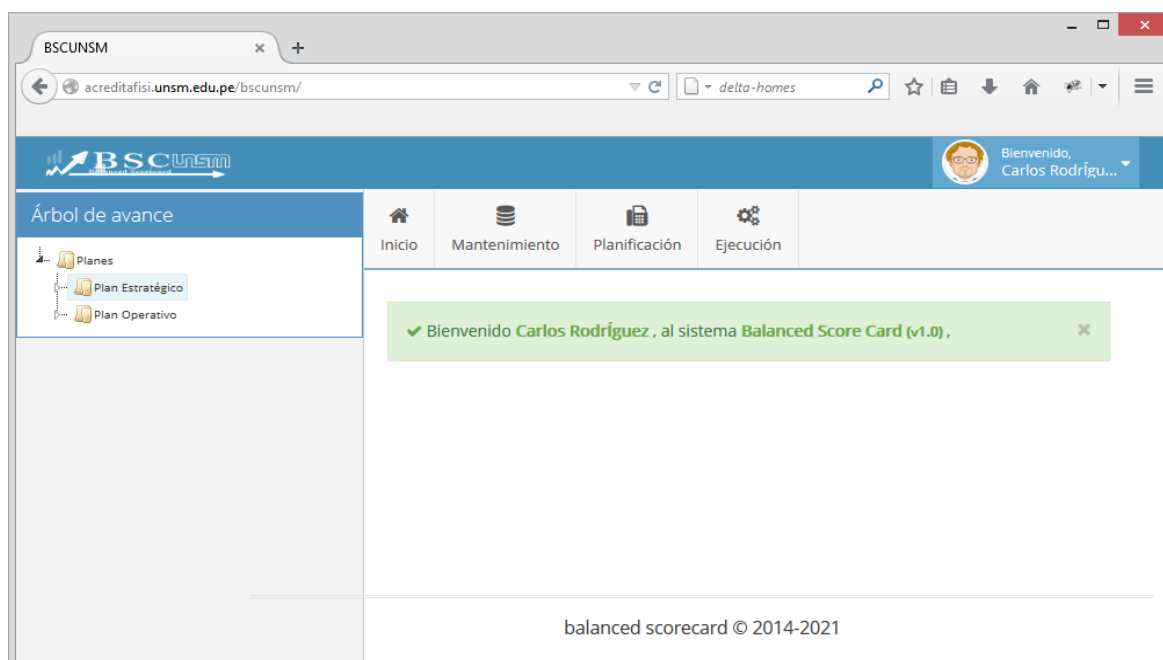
BSCUNSM ×

acreditafisi.unsm.edu.pe/bscunsm/

delta-homes

BSCUNSM
Balanced Scorecard

Bienvenido,
Carlos Rodrígu...

Árbol de avance

Planes
Plan Estratégico
Plan Operativo

Inicio
Mantenimiento
Planificación
Ejecución

✔ Bienvenido Carlos Rodríguez , al sistema Balanced Score Card (v1.0) ,

balanced scorecard © 2014-2021